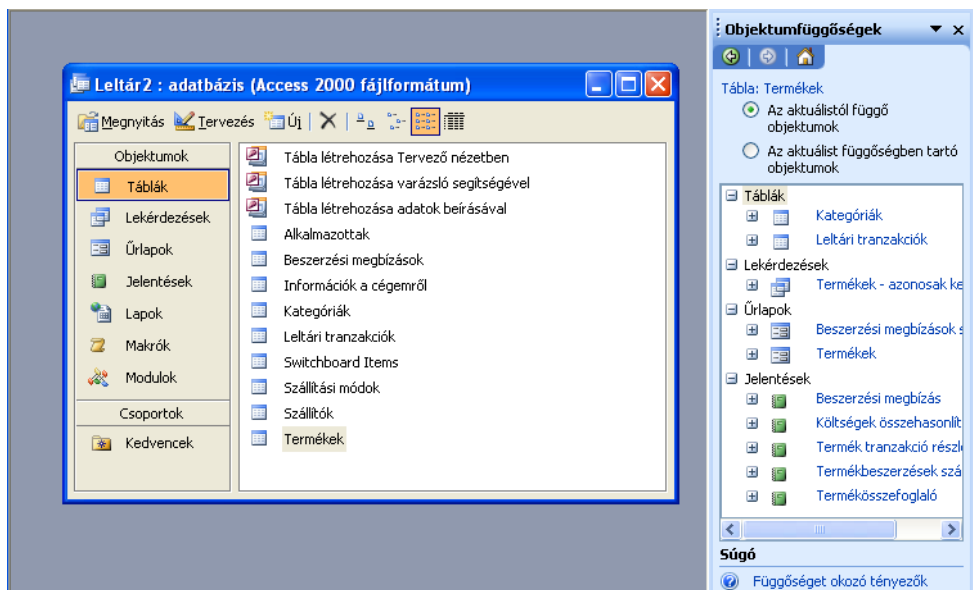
Leltár2 : adatbázis (Access 2000 fájlformátum)

Megnyitás Tervezés Új

Objektumok
Táblák
Lekérdezések
Űrlapok
Jelentések
Lapok
Makrók
Modulok
Csoportok
Kedvencek

Tábla létrehozása Tervező nézetben
Tábla létrehozása varázsló segítségével
Tábla létrehozása adatok beírásával
Alkalmazottak
Beszerzési megbízások
Információk a cégemről
Kategóriák
Leltári tranzakciók
Switchboard Items
Szállítási módok
Szállítók
Termékek

Objektumfüggőségek

Tábla: Termékek
Az aktuálistól függő objektumok
Az aktuálist függőségben tartó objektumok

Táblák
Kategóriák
Leltári tranzakciók
Lekérdezések
Termékek - azonosak ke
Űrlapok
Beszerzési megbízások s
Termékek
Jelentések
Beszerzési megbízás
Költségek összehasonlít
Termék tranzakció részl
Termékbeszerzések szá
Termékösszefoglaló

Súgó
Függőséget okozó tényezők